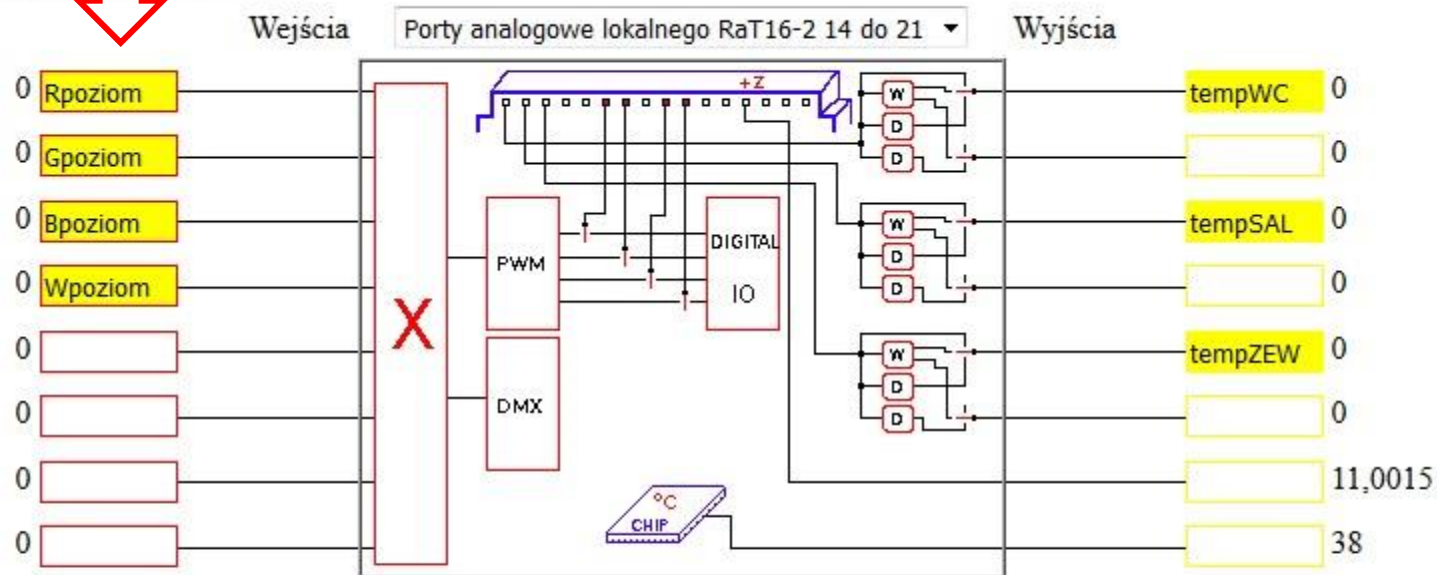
Wejścia Porty analogowe lokalnego RaT16-2 14 do 21 ▾ Wyjścia

0 Rpoziom
0 Gpoziom
0 Bpoziom
0 Wpoziom
0
0
0
0

+Z

X

PWM

DMX

DIGITAL
IO

W
D
D
W
D
D
W
D
D

°C
CHIP

tempWC 0
0
tempSAL 0
0
tempZEW 0
0
11,0015
38